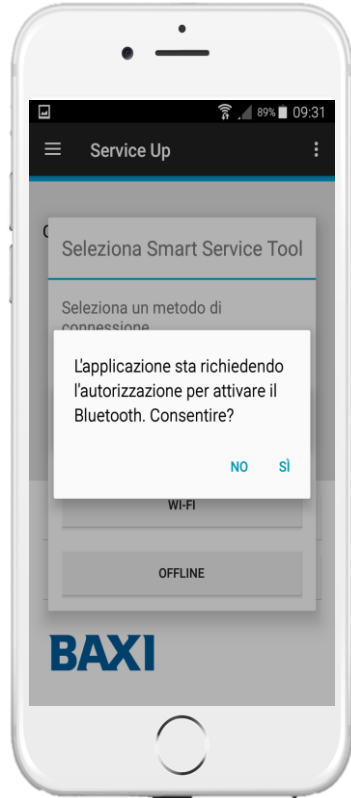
89% 09:31

Service Up

Seleziona Smart Service Tool

Seleziona un metodo di connessione

L'applicazione sta richiedendo l'autorizzazione per attivare il Bluetooth. Consentire?

NO SÌ

WI-FI

OFFLINE

BAXI